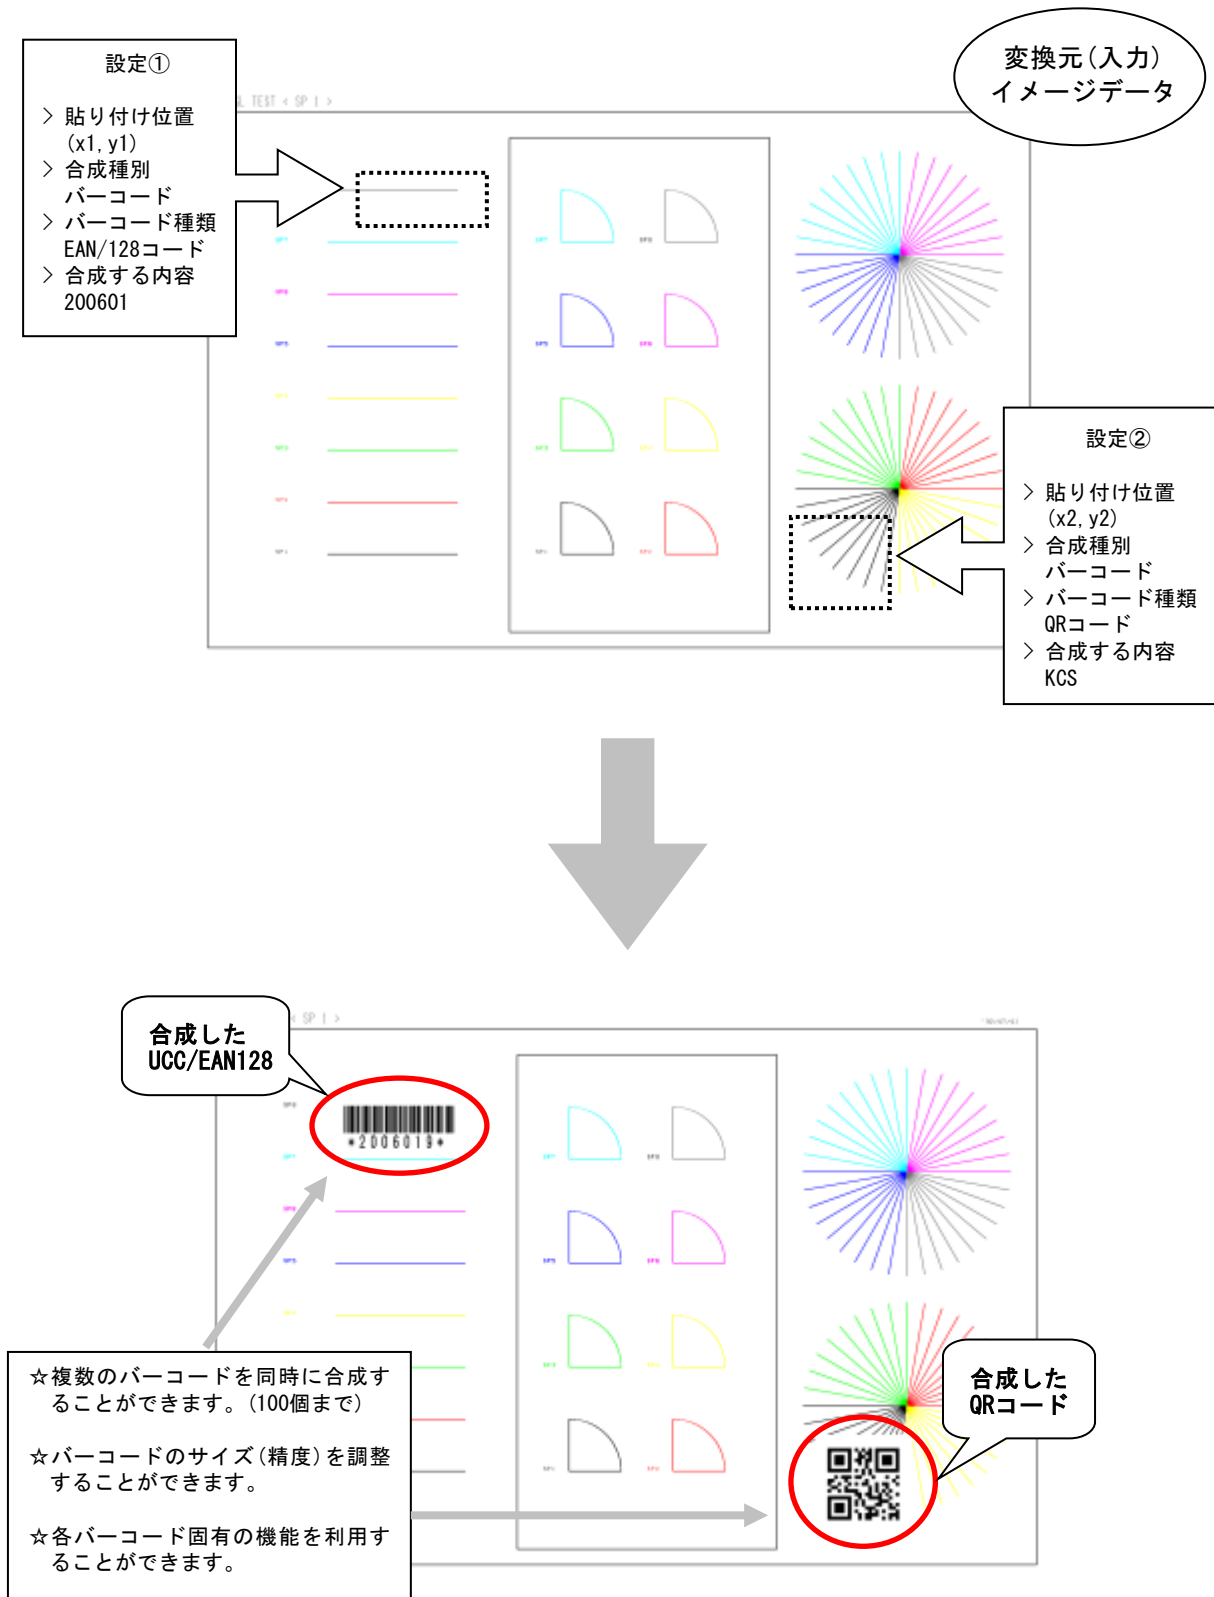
設定①

> 貼り付け位置 (x1, y1)
> 合成種別 バーコード
> バーコード種類 EAN/128コード
> 合成する内容 200601

L TEST < SP 1 >

変換元(入力) イメージデータ

設定②

> 貼り付け位置 (x2, y2)
> 合成種別 バーコード
> バーコード種類 QRコード
> 合成する内容 KCS

合成した UCC/EAN128

< SP 1 >

*2006019*

☆複数のバーコードを同時に合成することができます。(100個まで)

☆バーコードのサイズ(精度)を調整することができます。

☆各バーコード固有の機能を利用することができます。

合成した QRコード